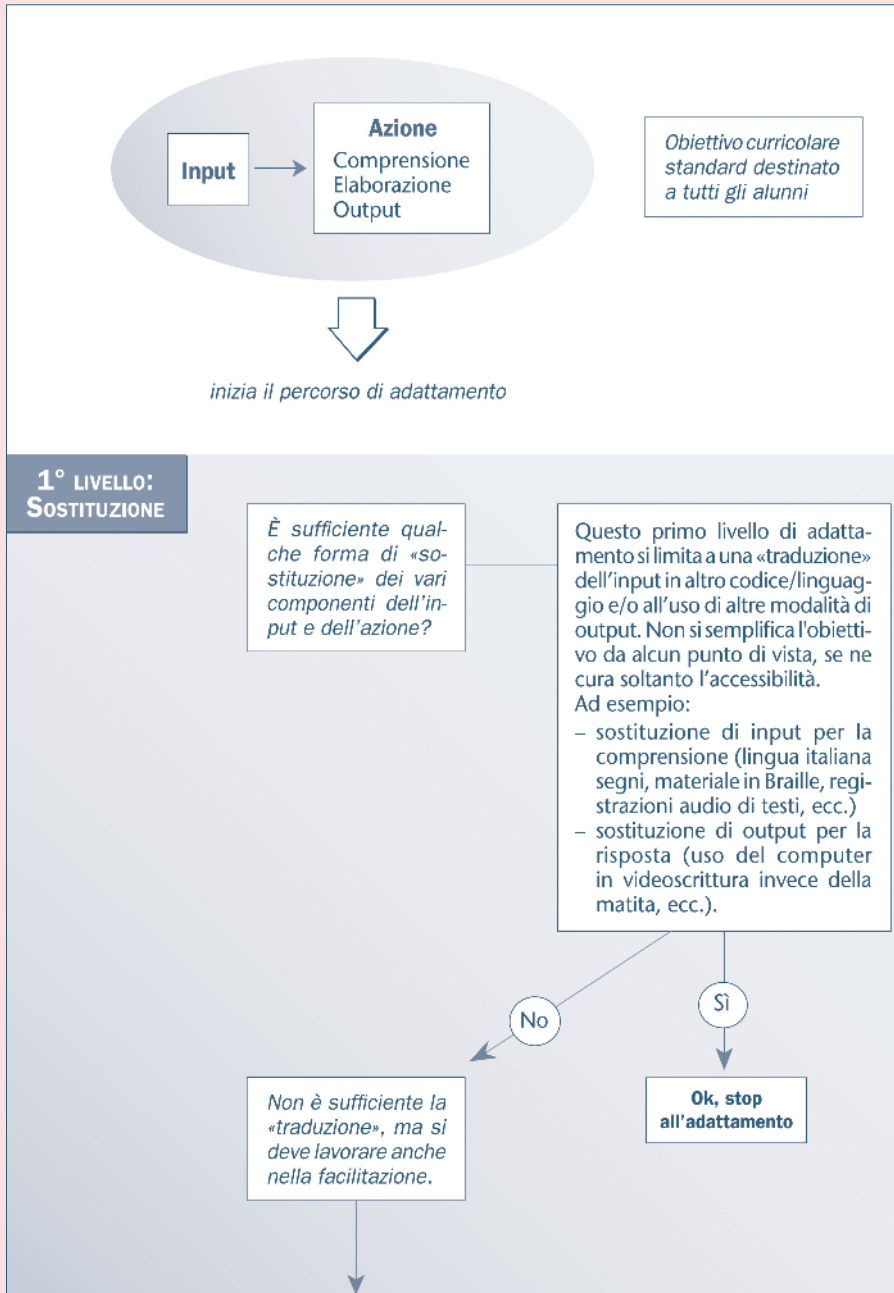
Input

Azione
Comprensione
Elaborazione
Output

Obiettivo curricolare standard destinato a tutti gli alunni

inizia il percorso di adattamento

1° LIVELLO: SOSTITUZIONE

È sufficiente qualche forma di «sostituzione» dei vari componenti dell'input e dell'azione?

Questo primo livello di adattamento si limita a una «traduzione» dell'input in altro codice/linguaggio e/o all'uso di altre modalità di output. Non si semplifica l'obiettivo da alcun punto di vista, se ne cura soltanto l'accessibilità.
Ad esempio:
– sostituzione di input per la comprensione (lingua italiana segni, materiale in Braille, registrazioni audio di testi, ecc.)
– sostituzione di output per la risposta (uso del computer in videoscrittura invece della matita, ecc.).

No

Sì

Ok, stop all'adattamento

Non è sufficiente la «traduzione», ma si deve lavorare anche nella facilitazione.